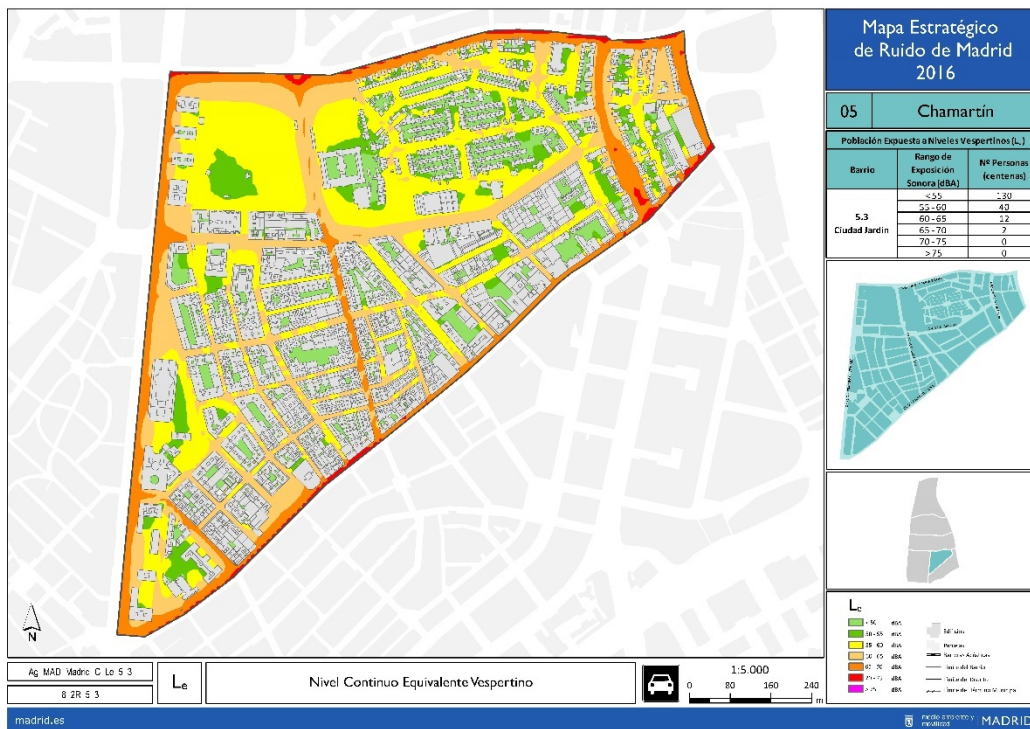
Mapa Estratégico de Ruido de Madrid 2016

05 Chamartín

Población Expuesta a Niveles Vespertinos (Le)

| Barrio | Rango de Exposición Sonora (dBA) | Nº Personas (centenas) |
|---|---|---|
| 5.3 Ciudad Jardín | <55 | 130 |
| | 55 - 60 | 40 |
| | 60 - 65 | 12 |
| | 65 - 70 | 2 |
| | 70 - 75 | 0 |
| | >75 | 0 |

N

Le

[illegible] dBA
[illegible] dBA
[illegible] dBA
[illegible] dBA
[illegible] dBA
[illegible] dBA
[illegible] dBA

Edificios
Personas
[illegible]
Límite del Barrio
Límite del Distrito
Límite de Término Municipal

Ag MAD Madrid C Le 5 3

8 2R 5 3

Le

Nivel Continuo Equivalente Vespertino

1:5.000
0 80 160 240 m

madrid.es

medio ambiente y movilidad MADRID